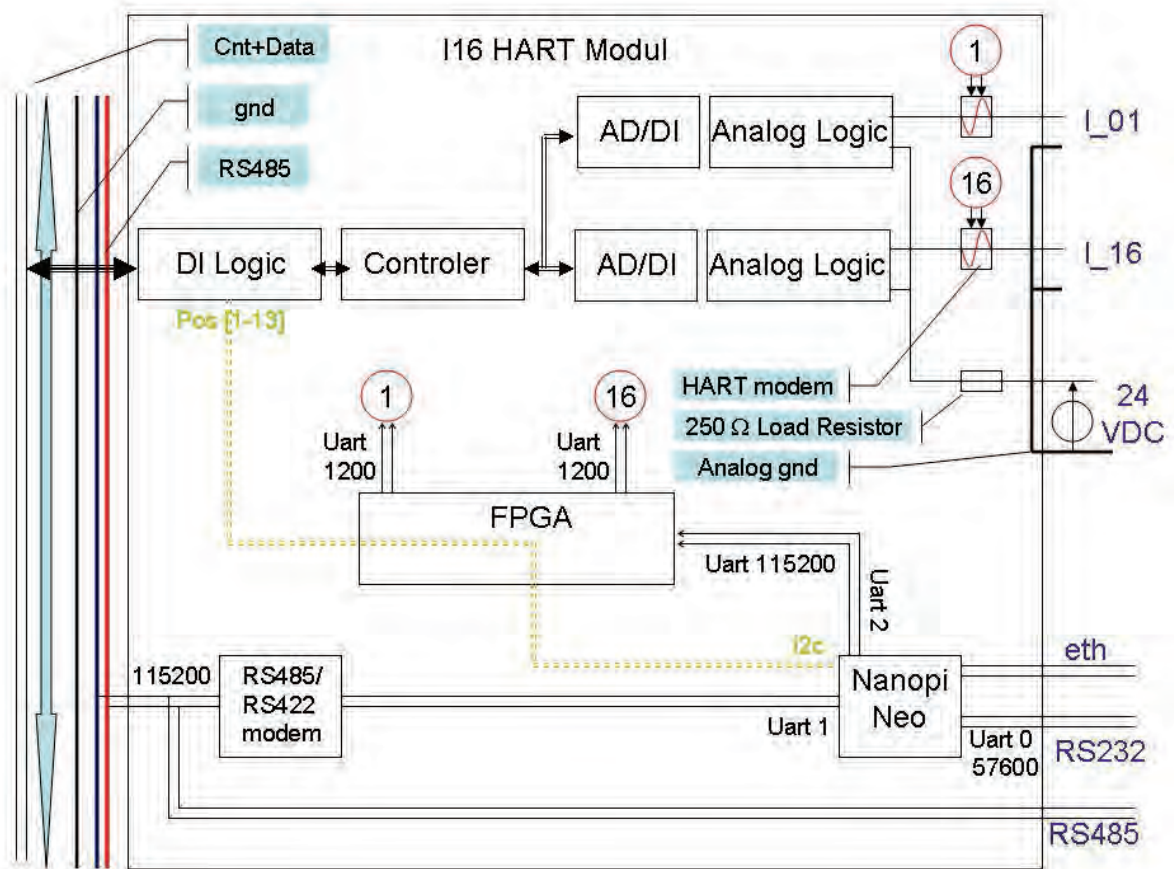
Cnt+Data

I16 HART Modul

gnd

RS485

1

16

AD/DI

Analog Logic

I_01

DI Logic

Controler

AD/DI

Analog Logic

I_16

Pos [1-13]

HART modem

1

16

250 Ω Load Resistor

24 VDC

Uart 1200

Uart 1200

Analog gnd

FPGA

Uart 115200

Uart 2

i2c

eth

115200

RS485/ RS422 modem

Nanopi Neo

Uart 1

Uart 0 57600

RS232

RS485